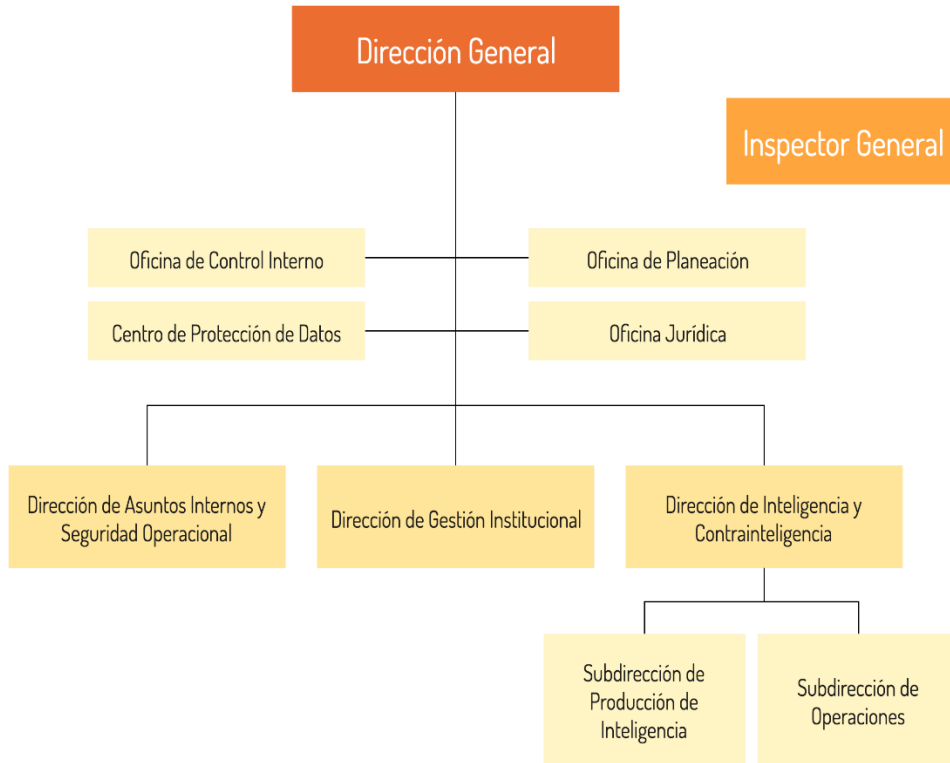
Dirección General

Inspector General

Oficina de Control Interno

Oficina de Planeación

Centro de Protección de Datos

Oficina Jurídica

Dirección de Asuntos Internos y Seguridad Operacional

Dirección de Gestión Institucional

Dirección de Inteligencia y Contrainteligencia

Subdirección de Producción de Inteligencia

Subdirección de Operaciones